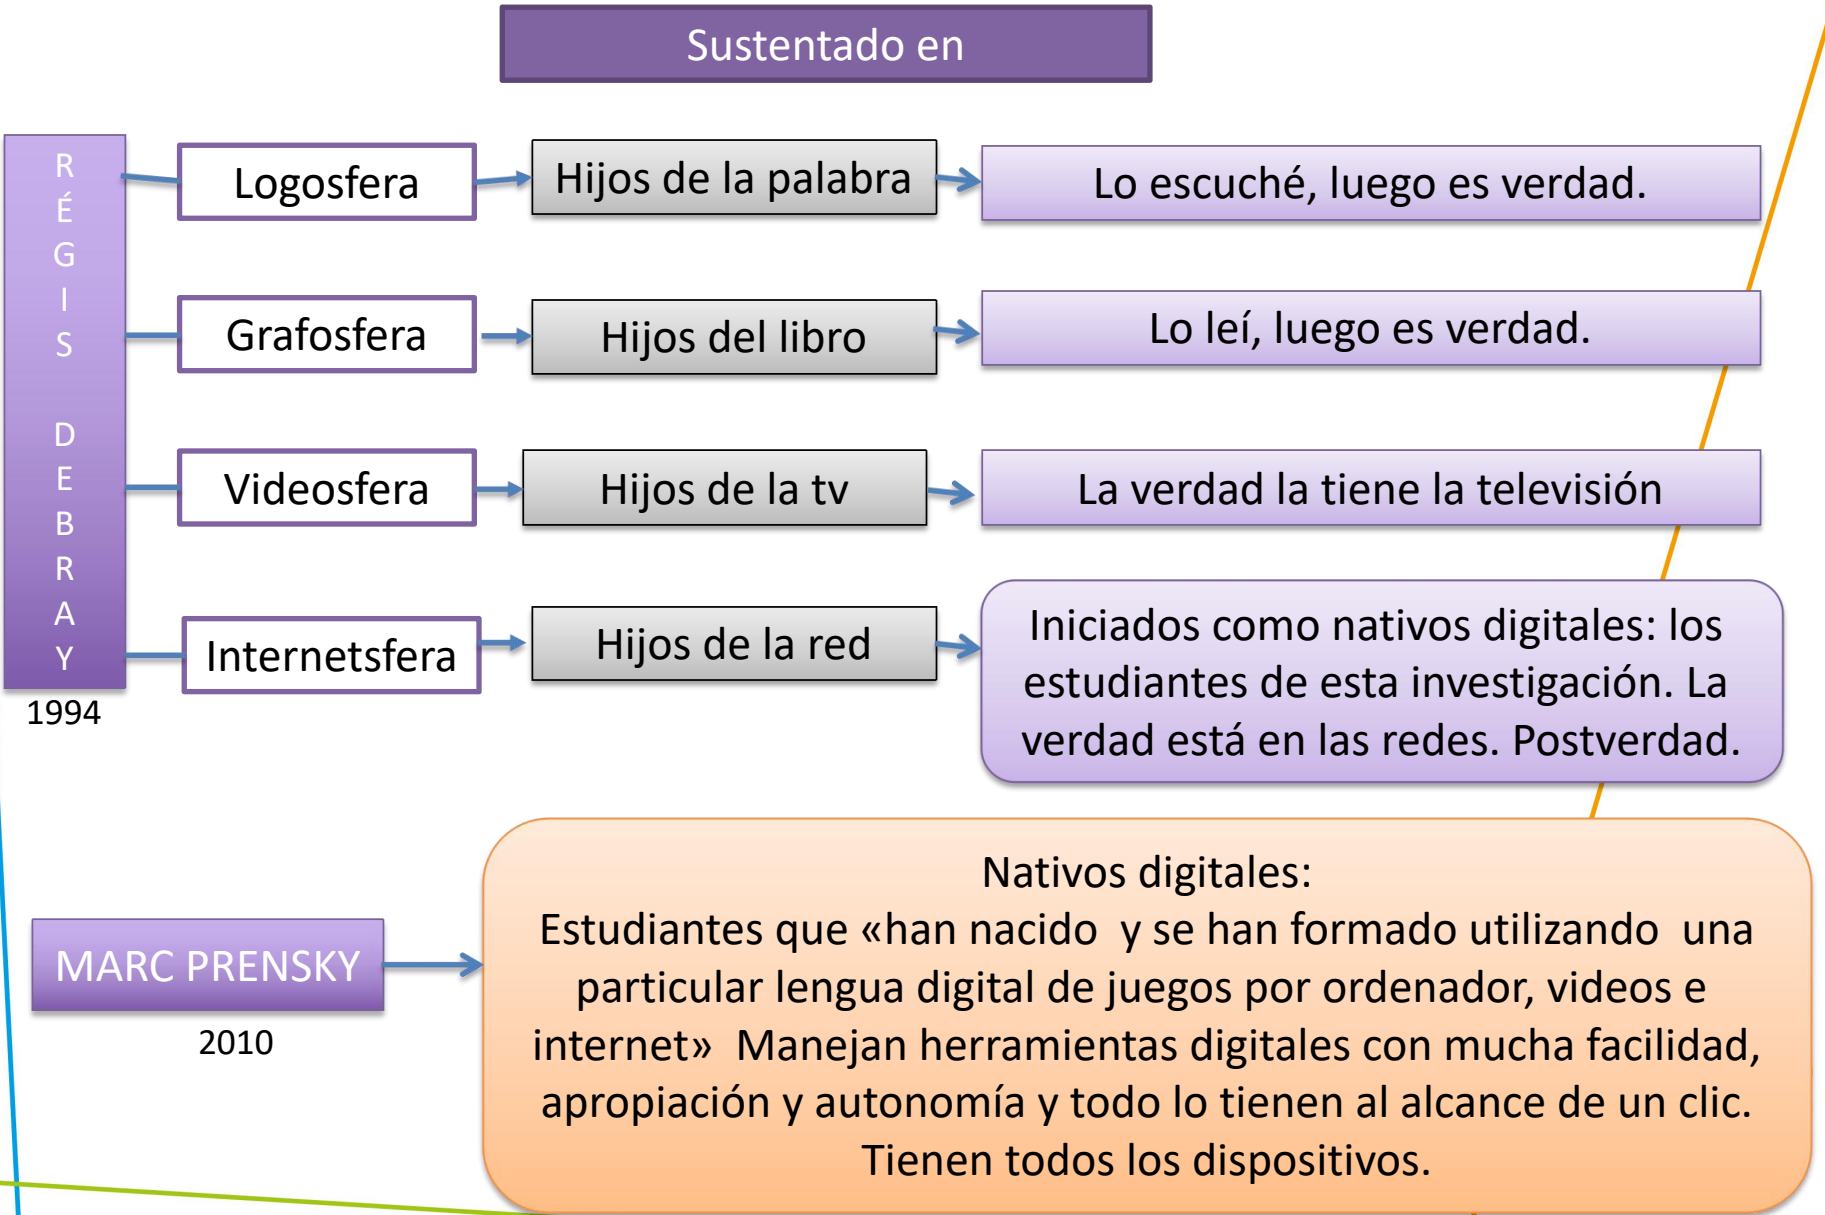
Sustentado en

RÉGIS DEBRAY
1994

Logosfera
Hijos de la palabra
Lo escuché, luego es verdad.

Grafosfera
Hijos del libro
Lo leí, luego es verdad.

Videosfera
Hijos de la tv
La verdad la tiene la televisión

Internetsfera
Hijos de la red
Iniciados como nativos digitales: los estudiantes de esta investigación. La verdad está en las redes. Postverdad.

MARC PRENSKY
2010

Nativos digitales:
Estudiantes que «han nacido y se han formado utilizando una particular lengua digital de juegos por ordenador, videos e internet» Manejan herramientas digitales con mucha facilidad, apropiación y autonomía y todo lo tienen al alcance de un clic. Tienen todos los dispositivos.